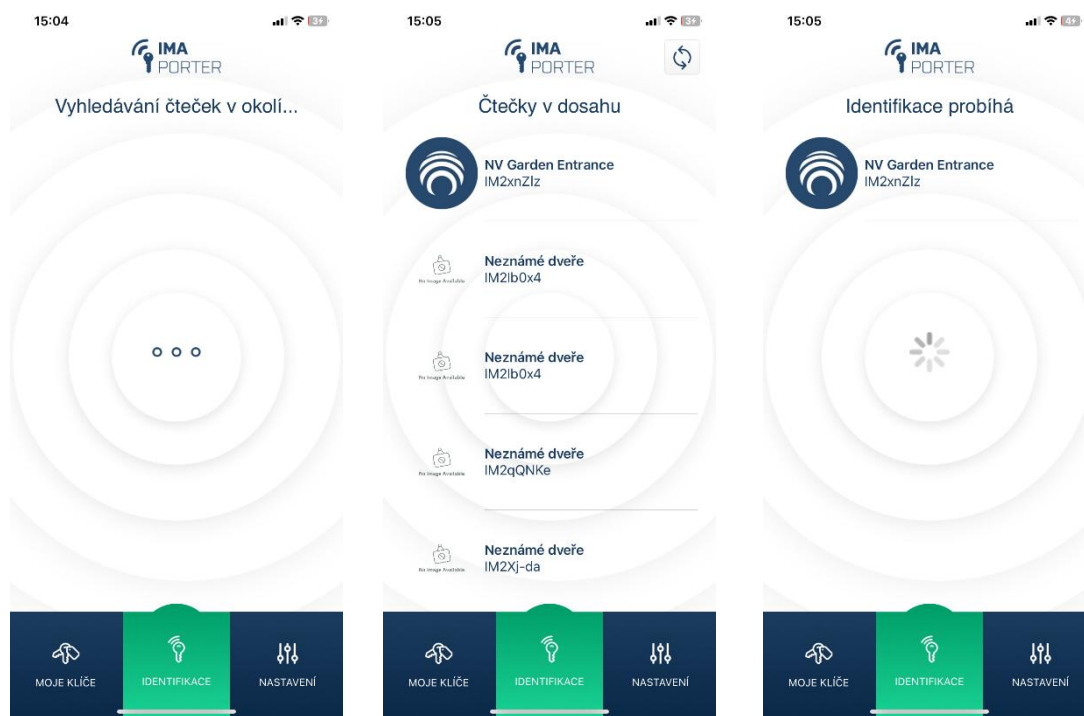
15:04

IMA PORTER

Vyhledávání čteček v okolí...

MOJE KLÍČE
IDENTIFIKACE
NASTAVENÍ

15:05

IMA PORTER

Čtečky v dosahu

NV Garden Entrance
IM2xnZlz

No Image Available
Neznámé dveře
IM2lb0x4

No Image Available
Neznámé dveře
IM2lb0x4

No Image Available
Neznámé dveře
IM2qQNKe

No Image Available
Neznámé dveře
IM2Xj-da

MOJE KLÍČE
IDENTIFIKACE
NASTAVENÍ

15:05

IMA PORTER

Identifikace probíhá

NV Garden Entrance
IM2xnZlz

MOJE KLÍČE
IDENTIFIKACE
NASTAVENÍ